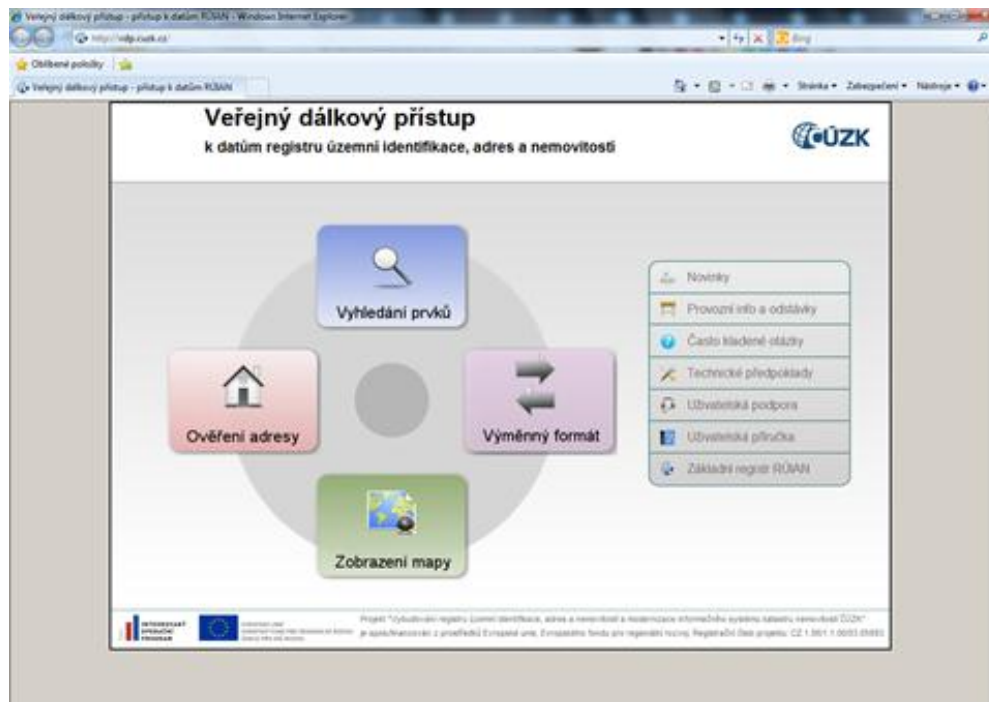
Veřejný dálkový přístup - přístup k datům RÚIAN - Windows Internet Explorer

http://vdp.cuzk.cz/

Bing

Oblíbené položky

Veřejný dálkový přístup - přístup k datům RÚIAN

Stránka • Zabezpečení • Nástroje •

Veřejný dálkový přístup

k datům registru územní identifikace, adres a nemovitostí

ČÚZK

Vyhledání prvků

Ověření adresy

Výměnný formát

Zobrazení mapy

Novinky

Provozní info a odstávky

Často kladené otázky

Technické předpoklady

Uživatelská podpora

Uživatelská příručka

Základní registr RÚIAN

INTEGROVANÝ OPERAČNÍ PROGRAM

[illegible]

Projekt "Vybudování registru územní identifikace, adres a nemovitostí a modernizace informačního systému katastru nemovitostí ČÚZK" je spolufinancován z prostředků Evropské unie, Evropského fondu pro regionální rozvoj. Registrační číslo projektu: CZ.1.06/1.1.00/03.05651